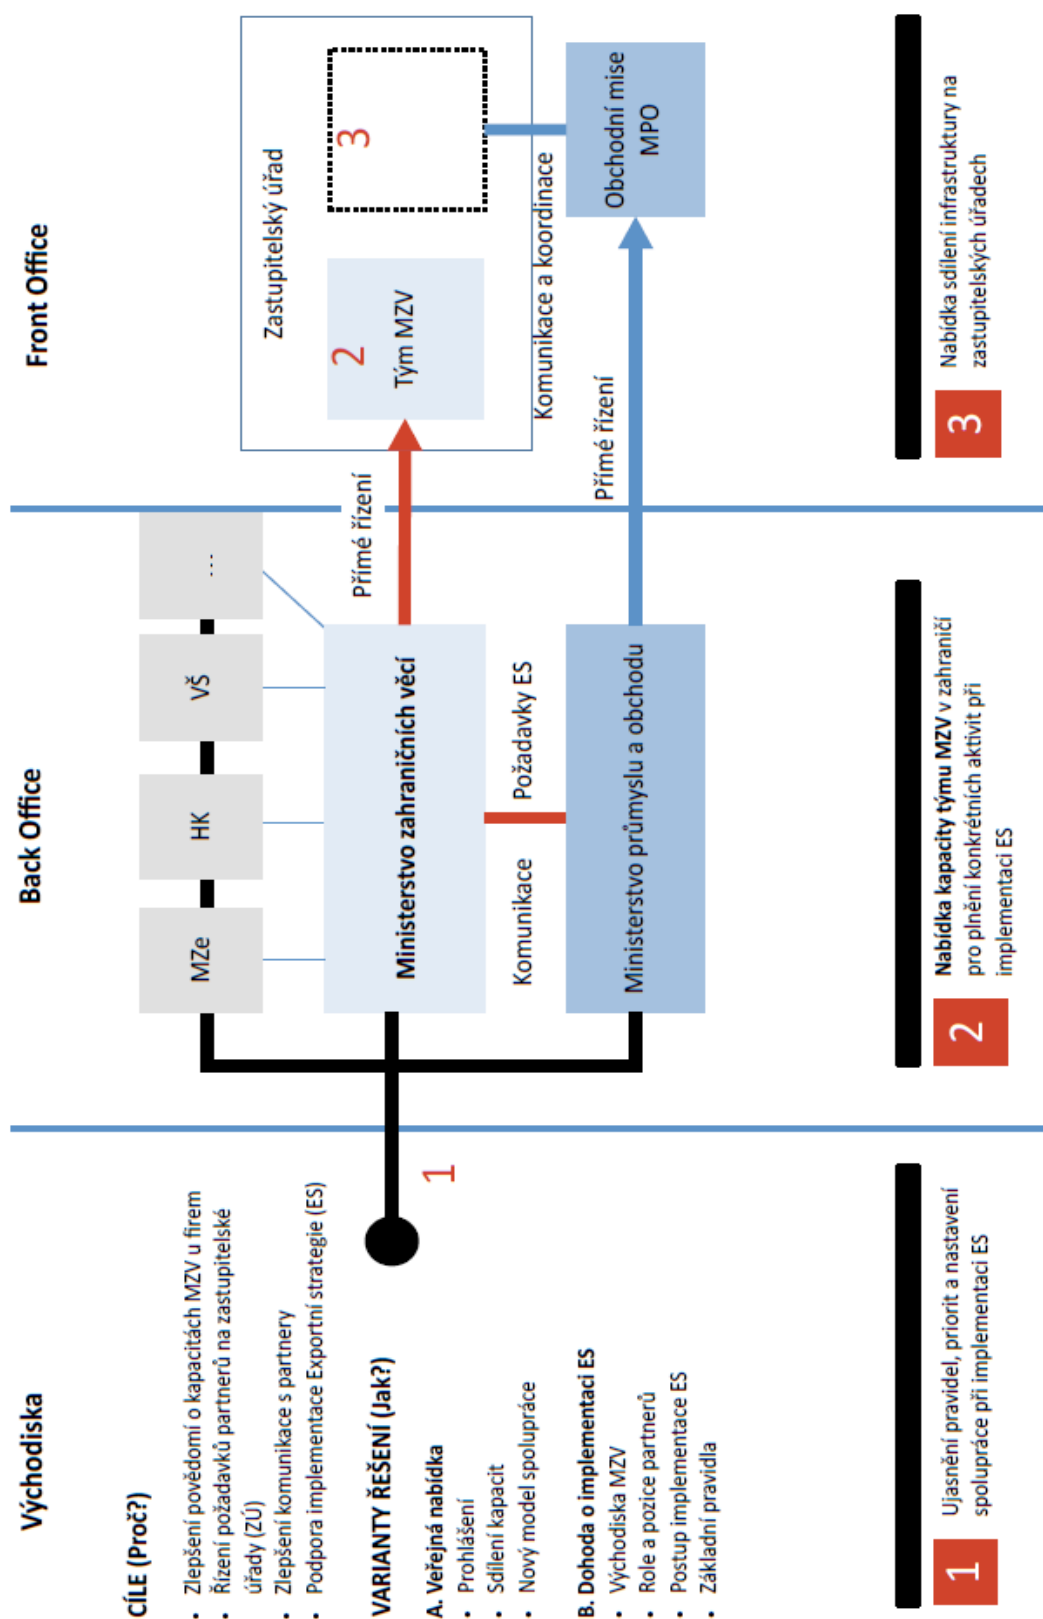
Východiska

CÍLE (Proč?)
- Zlepšení povědomí o kapacitách MZV u firem
- Řízení požadavků partnerů na zastupitelské úřady (ZÚ)
- Zlepšení komunikace s partnery
- Podpora implementace Exportní strategie (ES)

VARIANTY ŘEŠENÍ (Jak?)
A. Veřejná nabídka
- Prohlášení
- Sdílení kapacit
- Nový model spolupráce

B. Dohoda o implementaci ES
- Východiska MZV
- Role a pozice partnerů
- Postup implementace ES
- Základní pravidla

1

Back Office

MZe
HK
VŠ
...

Ministerstvo zahraničních věcí
Komunikace
Požadavky ES
Ministerstvo průmyslu a obchodu

Přímé řízení

Front Office

Zastupitelský úřad
2
Tým MZV
3
Komunikace a koordinace
Obchodní mise MPO
Přímé řízení

1 Ujasnění pravidel, priorit a nastavení spolupráce při implementaci ES

2 **Nabídka kapacity týmu MZV** v zahraničí pro plnění konkrétních aktivit při implementaci ES

3 Nabídka sdílení infrastruktury na zastupitelských úřadech